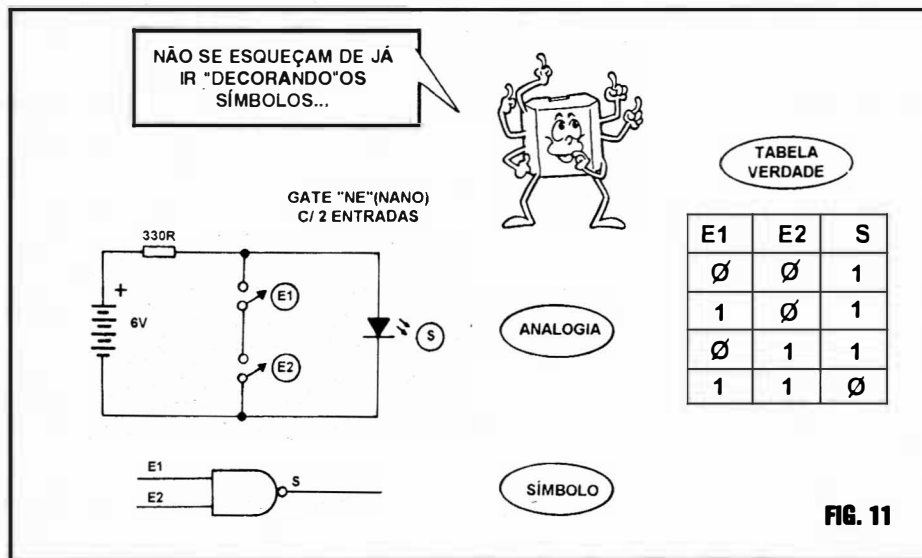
NÃO SE ESQUEÇAM DE JÁ IR "DECORANDO"OS SÍMBOLOS...

GATE "NE"(NANO) C/ 2 ENTRADAS

330R

+

6V

E1

E2

S

ANALOGIA

TABELA VERDADE

| E1 | E2 | S |
|---|---|---|
| Ø | Ø | 1 |
| 1 | Ø | 1 |
| Ø | 1 | 1 |
| 1 | 1 | Ø |

E1

E2

S

SÍMBOLO

FIG. 11